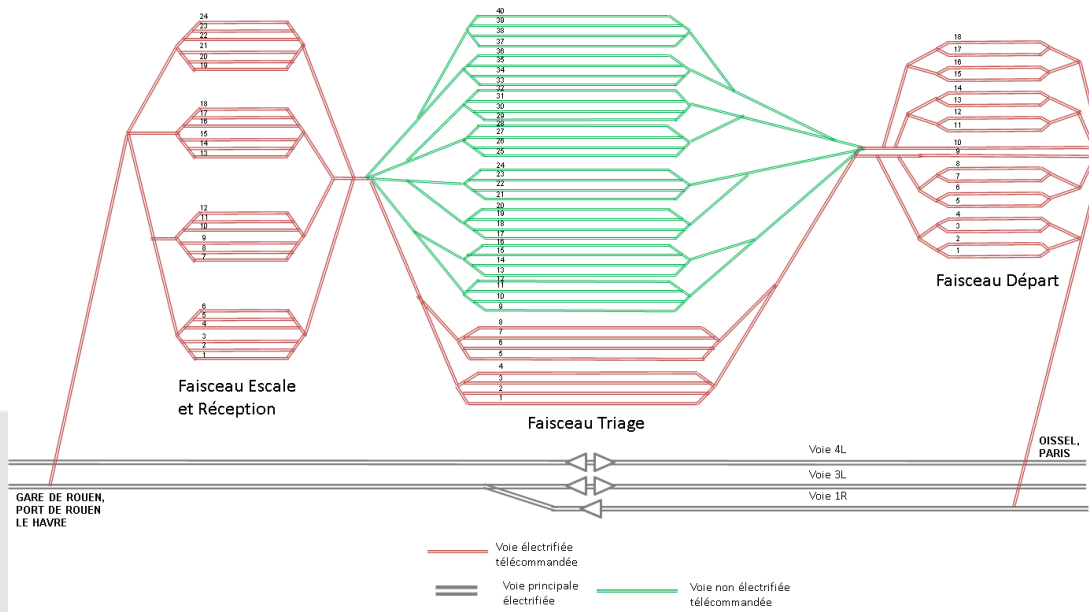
24
23
22
21
20
19

18
17
16
15
14
13

12
11
10
9
8
7

6
5
4
3
2
1

Faisceau Escale et Réception

40
39
38
37
36
35
34
33
32
31
30
29
28
27
26
25
24
23
22
21
20
19
18
17
16
15
14
13
12
11
10
9
8
7
6
5
4
3
2
1

Faisceau Triage

18
17
16
15
14
13
12
11
10
9
8
7
6
5
4
3
2
1

Faisceau Départ

Voie 4L
Voie 3L
Voie 1R

OISSEL, PARIS

GARE DE ROUEN, PORT DE ROUEN LE HAVRE

Voie électrifiée télécommandée

Voie principale électrifiée

Voie non électrifiée télécommandée